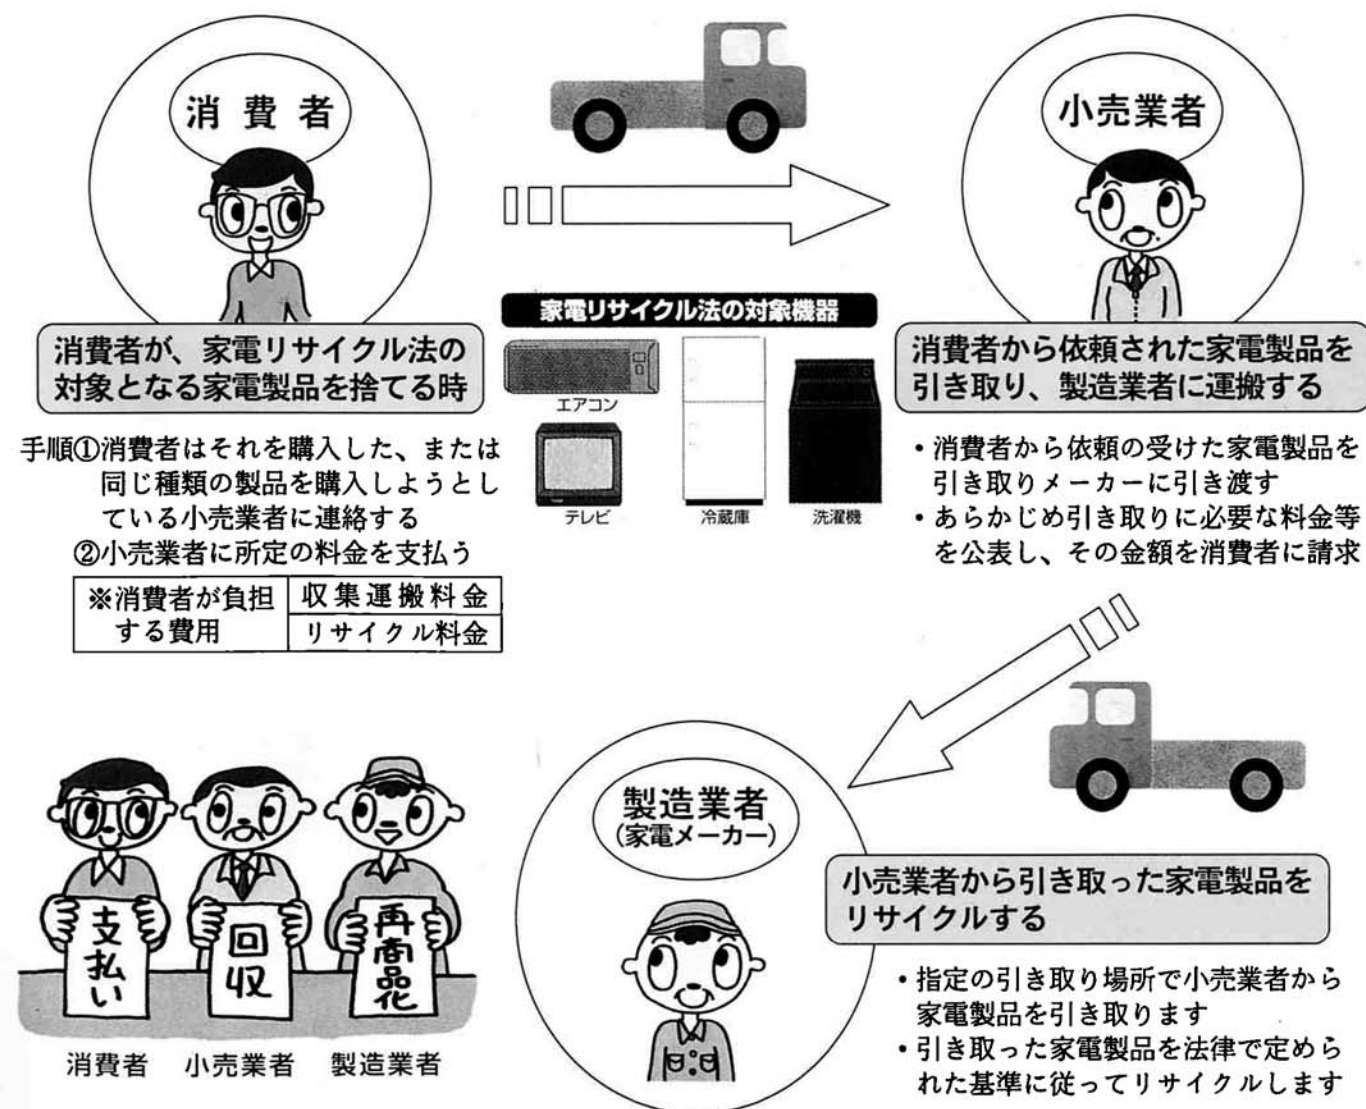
消費者

消費者が、家電リサイクル法の対象となる家電製品を捨てる時

手順①消費者はそれを購入した、または同じ種類の製品を購入しようとしている小売業者に連絡する
②小売業者に所定の料金を支払う

| ※消費者が負担する費用 | 収集運搬料金 |
|---|---|
| | リサイクル料金 |

家電リサイクル法の対象機器

エアコン

テレビ

冷蔵庫

洗濯機

小売業者

消費者から依頼された家電製品を引き取り、製造業者に運搬する

・消費者から依頼の受けた家電製品を引き取りメーカーに引き渡す
・あらかじめ引き取りに必要な料金等を公表し、その金額を消費者に請求

支払い

回収

再商品化

消費者　小売業者　製造業者

製造業者
(家電メーカー)

小売業者から引き取った家電製品をリサイクルする

・指定の引き取り場所で小売業者から家電製品を引き取ります
・引き取った家電製品を法律で定められた基準に従ってリサイクルします